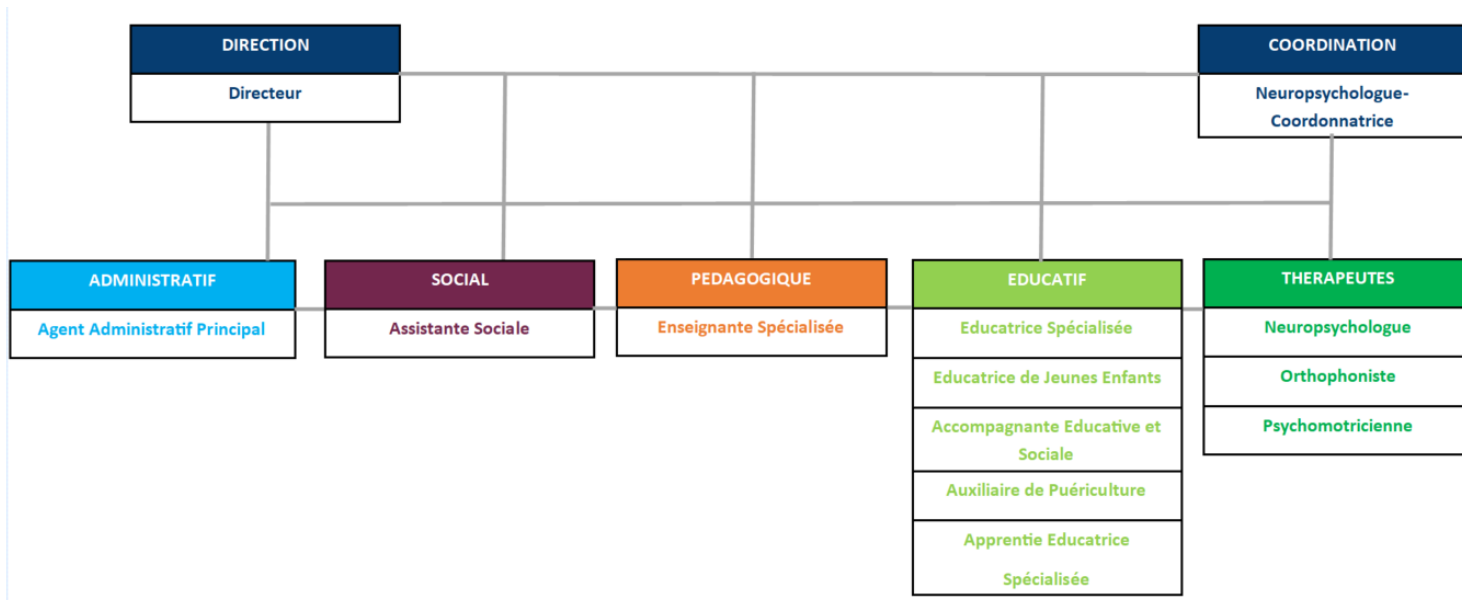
DIRECTION

Directeur

COORDINATION

Neuropsychologue-Coordonnatrice

ADMINISTRATIF

Agent Administratif Principal

SOCIAL

Assistante Sociale

PEDAGOGIQUE

Enseignante Spécialisée

EDUCATIF

Educatrice Spécialisée

Educatrice de Jeunes Enfants

Accompagnante Educative et Sociale

Auxiliaire de Puériculture

Apprentie Educatrice Spécialisée

THERAPEUTES

Neuropsychologue

Orthophoniste

Psychomotricienne